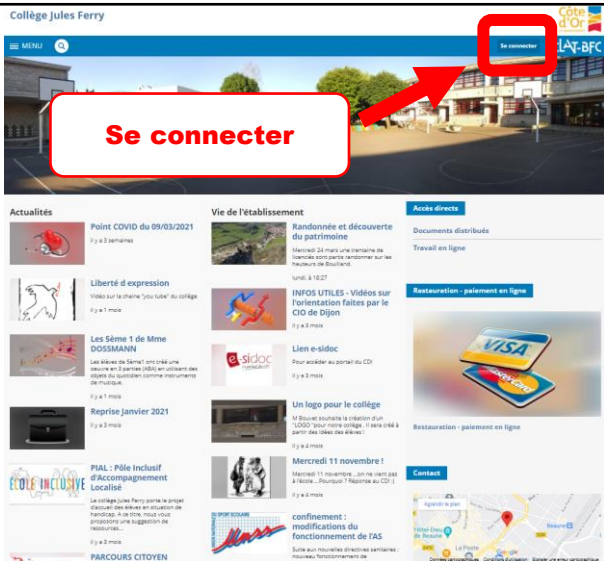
Collège Jules Ferry

Côte d'Or

MENU

Se connecter

ÉCLAT-BFC

Se connecter

Actualités

Point COVID du 09/03/2021

Il y a 3 semaines

Liberté d expression

Vidéo sur la chaine "you tube" du collège

Il y a 1 mois

Les 5ème 1 de Mme DOSSMANN

Les élèves de 5ème1 ont créé une oeuvre en 3 parties (ABA) en utilisant des objets du quotidien comme instruments de musique.

Il y a 1 mois

Reprise Janvier 2021

Il y a 3 mois

PIAL : Pôle Inclusif d'Accompagnement Localisé

Le collège Jules Ferry porte le projet d'accueil des élèves en situation de handicap. A ce titre, nous vous proposons une suggestion de ressources...

PARCOURS CITOYEN

Vie de l'établissement

Randonnée et découverte du patrimoine

Mercredi 24 mars une trentaine de licenciés sont partis randonner sur les hauteurs de Bouilland.

lundi, à 18:27

INFOS UTILES - Vidéos sur l'orientation faites par le CIO de Dijon

Il y a 8 mois

Lien e-sidoc

Pour accéder au portail du CDI

Il y a 3 mois

Un logo pour le collège

M Bouvet souhaite la création d'un "LOGO "pour notre collège . Il sera créé à partir des idées des élèves !

Il y a 4 mois

Mercredi 11 novembre !

Mercredi 11 novembre ....on ne vient pas à l'école....Pourquoi ? Réponse au CDI ;)

Il y a 4 mois

confinement : modifications du fonctionnement de l'AS

Suite aux nouvelles directives sanitaires : nouveau fonctionnement de

Accès directs

Documents distribués

Travail en ligne

Restauration - paiement en ligne

VISA

Restauration - paiement en ligne

Contact

Agrandir le plan